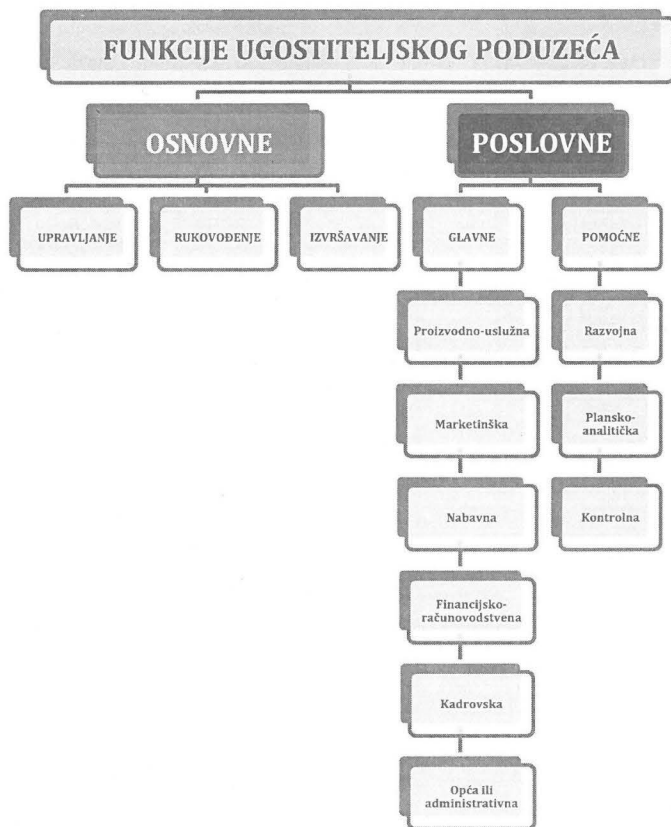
FUNKCIJE UGOSTITELJSKOG PODUZEĆA

OSNOVNE

POSLOVNE

UPRAVLJANJE

RUKOVOĐENJE

IZVRŠAVANJE

GLAVNE

POMOĆNE

Proizvodno-uslužna

Marketinška

Nabavna

Financijsko-računovodstvena

Kadrovska

Opća ili administrativna

Razvojna

Plansko-analitička

Kontrolna